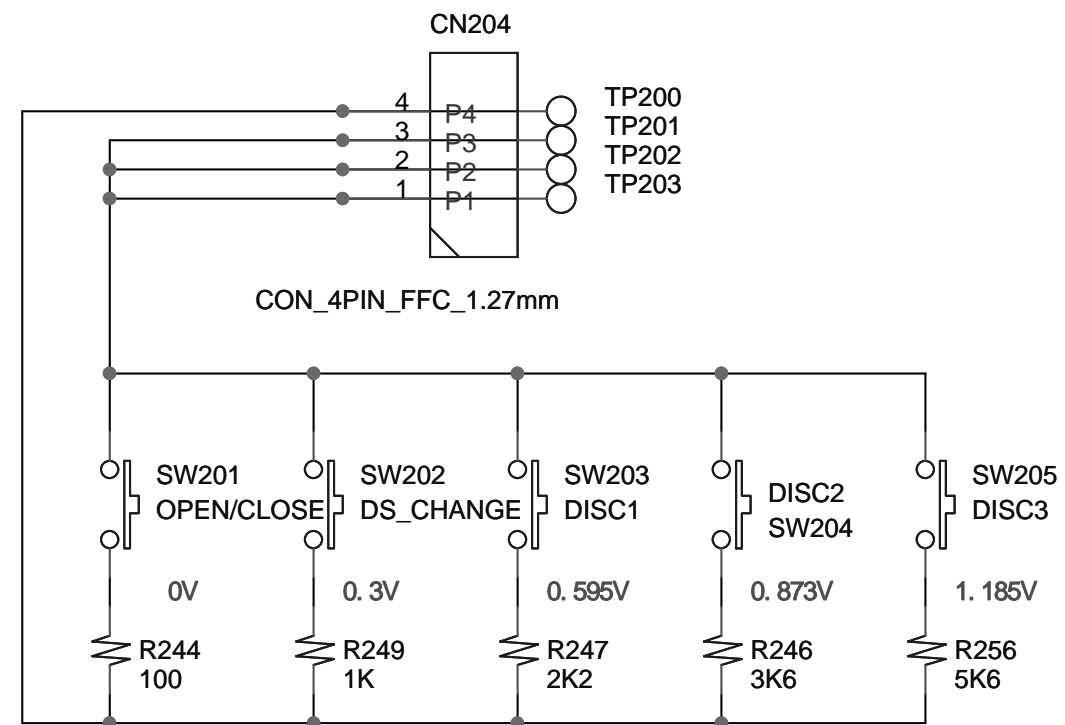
CN204

4 P4
3 P3
2 P2
1 P1

TP200
TP201
TP202
TP203

CON_4PIN_FFC_1.27mm

SW201
OPEN/CLOSE

SW202
DS_CHANGE

SW203
DISC1

DISC2
SW204

SW205
DISC3

0V

0. 3V

0. 595V

0. 873V

1. 185V

R244
100

R249
1K

R247
2K2

R246
3K6

R256
5K6